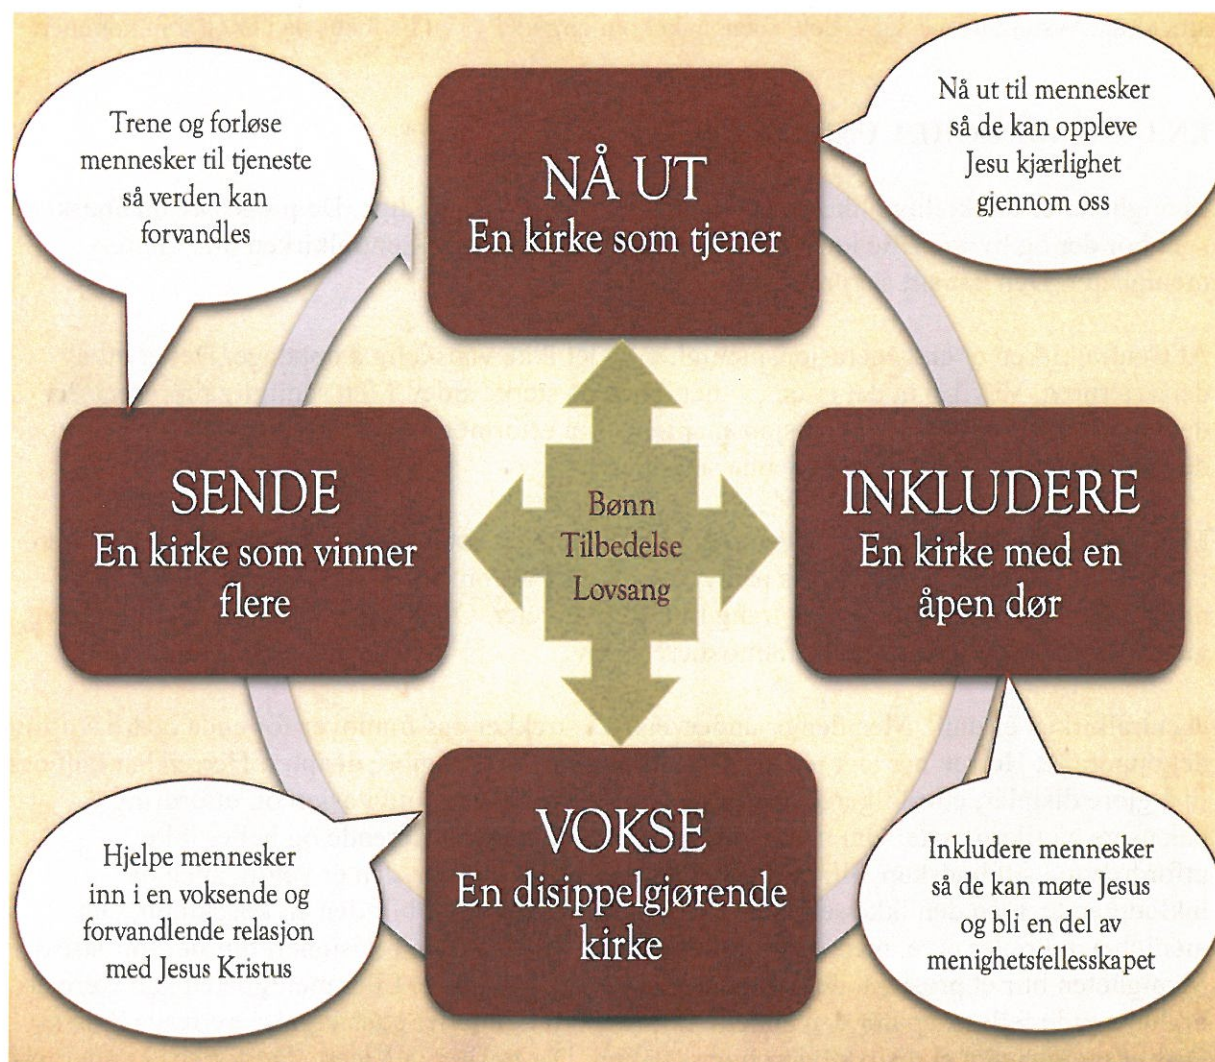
Trene og forløse mennesker til tjeneste så verden kan forvandles

NÅ UT
En kirke som tjener

Nå ut til mennesker så de kan oppleve Jesu kjærlighet gjennom oss

SENDE
En kirke som vinner flere

Bønn
Tilbedelse
Lovsang

INKLUDERE
En kirke med en åpen dør

VOKSE
En disippelgjørende kirke

Hjelpe mennesker inn i en voksende og forvandlende relasjon med Jesus Kristus

Inkludere mennesker så de kan møte Jesus og bli en del av menighetsfellesskapet